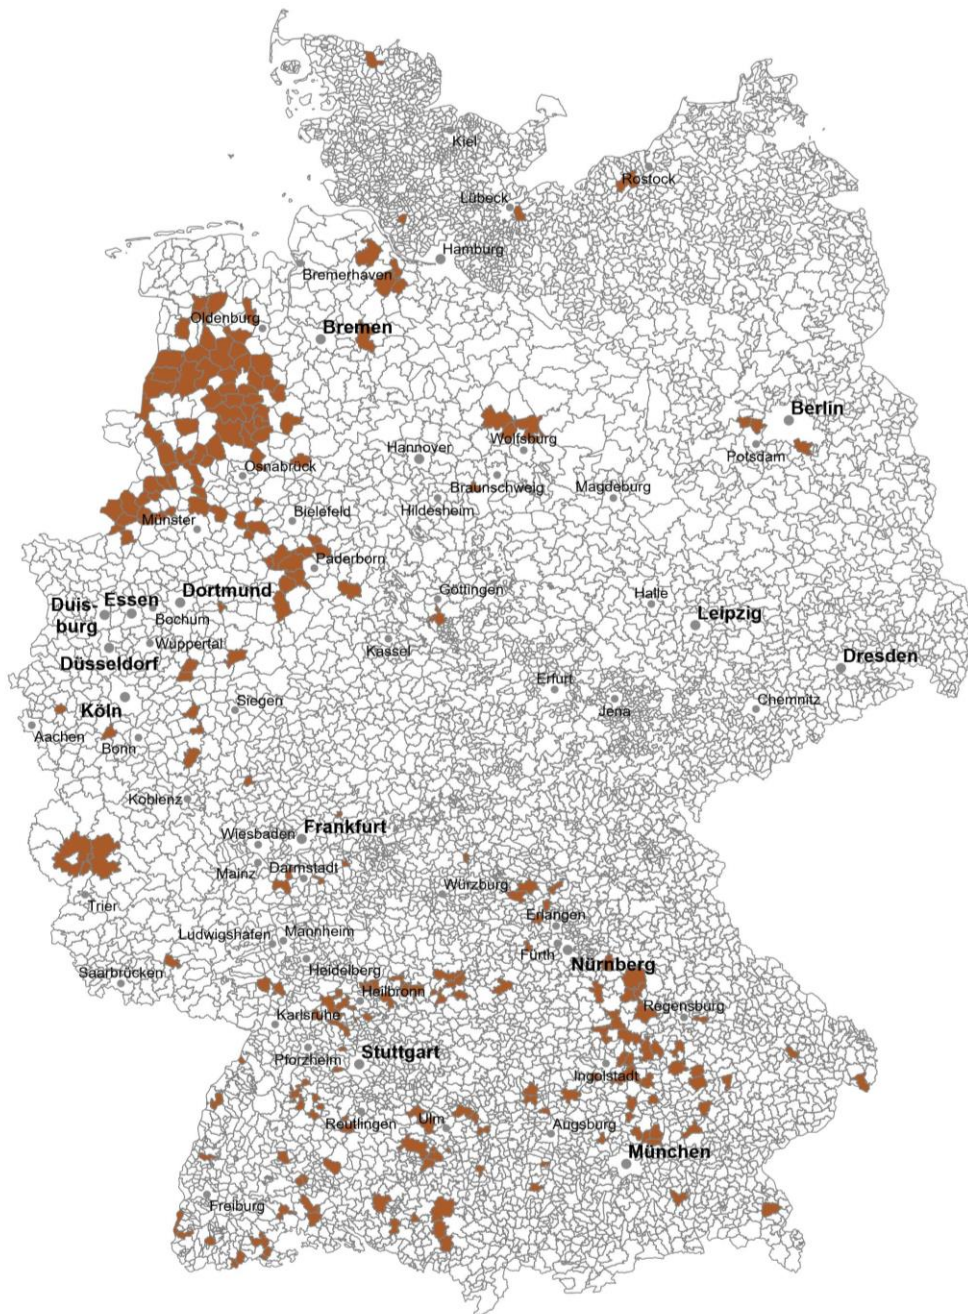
Kiel
Rostock
Lübeck
Hamburg
Bremerhaven
Oldenburg
Bremen
Berlin
Hannover
Wolfsburg
Potsdam
Osnabrück
Braunschweig
Magdeburg
Münster
Bielefeld
Hildesheim
Paderborn
Duisburg
Essen
Dortmund
Göttingen
Halle
Bochum
Leipzig
Wuppertal
Kassel
Düsseldorf
Dresden
Erfurt
Köln
Siegen
Jena
Chemnitz
Aachen
Bonn
Koblenz
Wiesbaden
Frankfurt
Mainz
Darmstadt
Würzburg
Trier
Erlangen
Ludwigshafen
Mannheim
Fürth
Nürnberg
Saarbrücken
Heidelberg
Heilbronn
Regensburg
Karlsruhe
Stuttgart
Pforzheim
Ingolstadt
Reutlingen
Ulm
Augsburg
München
Freiburg